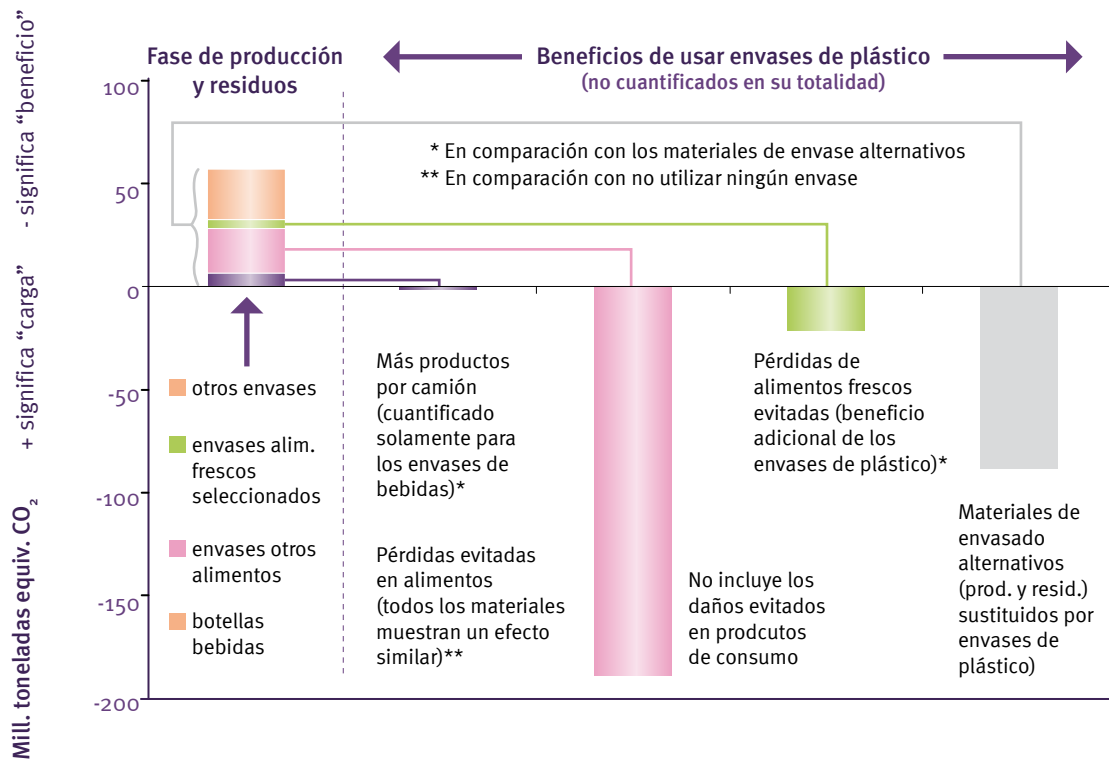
Mill. toneladas equiv. $CO_2$ + significa "carga" - significa "beneficio"

Fase de producción y residuos

Beneficios de usar envases de plástico
(no cuantificados en su totalidad)

100
50
0
-50
-100
-150
-200

* En comparación con los materiales de envase alternativos
** En comparación con no utilizar ningún envase

otros envases

envases alim. frescos seleccionados

envases otros alimentos

botellas bebidas

Más productos por camión (cuantificado solamente para los envases de bebidas)*

Pérdidas evitadas en alimentos (todos los materiales muestran un efecto similar)**

No incluye los daños evitados en prodcutos de consumo

Pérdidas de alimentos frescos evitadas (beneficio adicional de los envases de plástico)*

Materiales de envasado alternativos (prod. y resid.) sustituidos por envases de plástico)